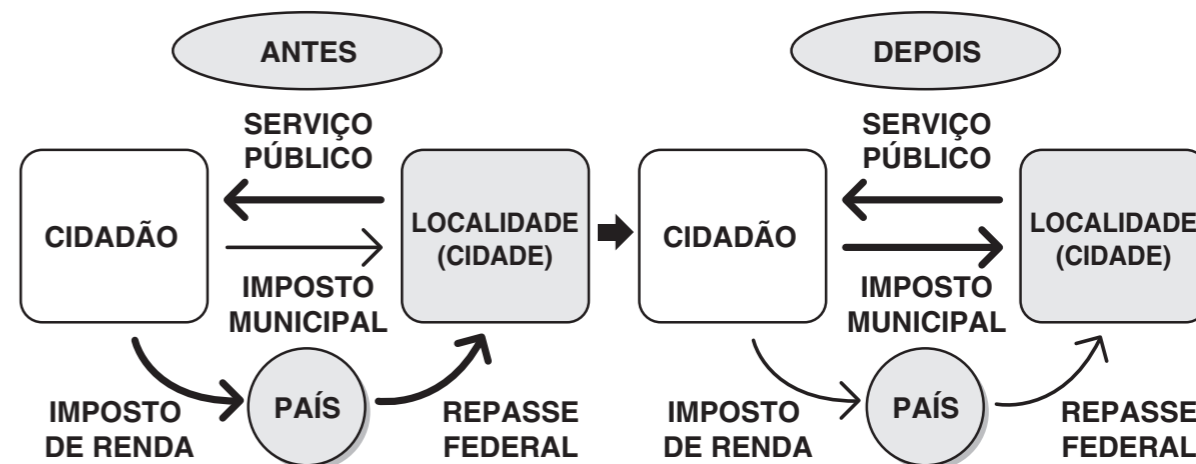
ANTES

SERVIÇO PÚBLICO

CIDADÃO

LOCALIDADE (CIDADE)

IMPOSTO MUNICIPAL

IMPOSTO DE RENDA

PAÍS

REPASSE FEDERAL

DEPOIS

SERVIÇO PÚBLICO

CIDADÃO

LOCALIDADE (CIDADE)

IMPOSTO MUNICIPAL

IMPOSTO DE RENDA

PAÍS

REPASSE FEDERAL